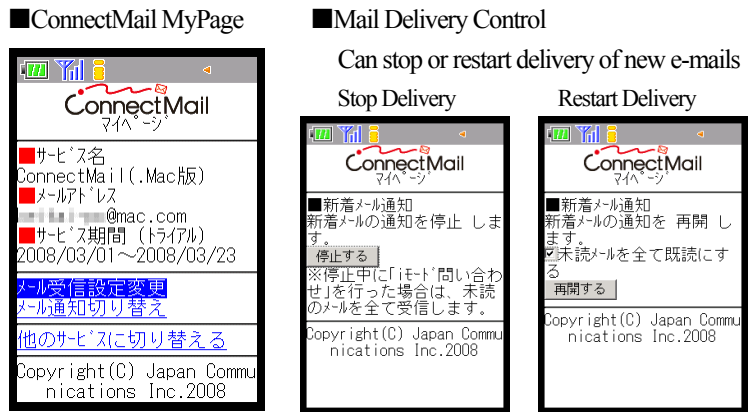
■ConnectMail MyPage

ConnectMail
マイページ

■サービス名
ConnectMail(.Mac版)
■メールアドレス
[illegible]@mac.com
■サービス期間 (トライアル)
2008/03/01～2008/03/23

メール受信設定変更
メール通知切り替え

他のサービスに切り替える

Copyright(C) Japan Communications Inc.2008

■Mail Delivery Control

Can stop or restart delivery of new e-mails

Stop Delivery

ConnectMail
マイページ

■新着メール通知
新着メールの通知を停止 します。
停止する
※停止中に「iモード問い合わせ」を行った場合は、未読のメールを全て受信します。

Copyright(C) Japan Communications Inc.2008

Restart Delivery

ConnectMail
マイページ

■新着メール通知
新着メールの通知を 再開 します。
☑未読メールを全て既読にする
再開する

Copyright(C) Japan Communications Inc.2008